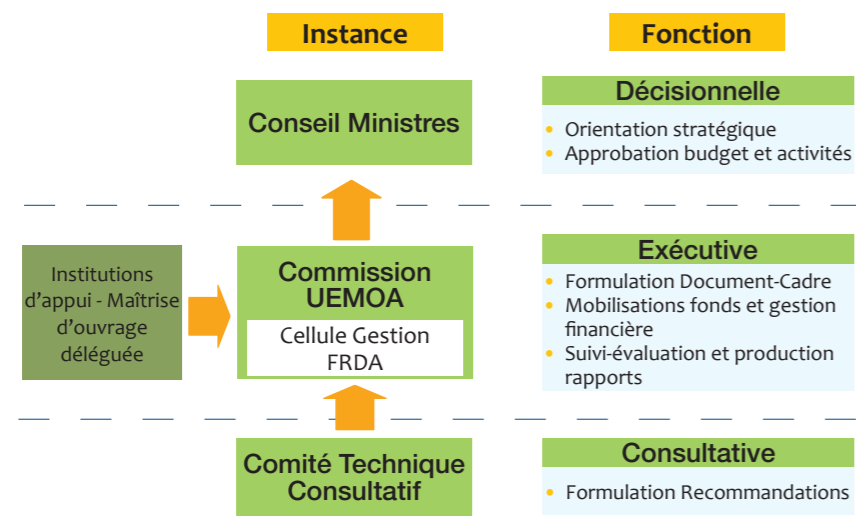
Instance

Fonction

Conseil Ministres

Décisionnelle

- Orientation stratégique
- Approbation budget et activités

Institutions d'appui - Maîtrise d'ouvrage déléguée

Commission UEMOA

Cellule Gestion FRDA

Exécutive

- Formulation Document-Cadre
- Mobilisations fonds et gestion financière
- Suivi-évaluation et production rapports

Comité Technique Consultatif

Consultative

- Formulation Recommandations